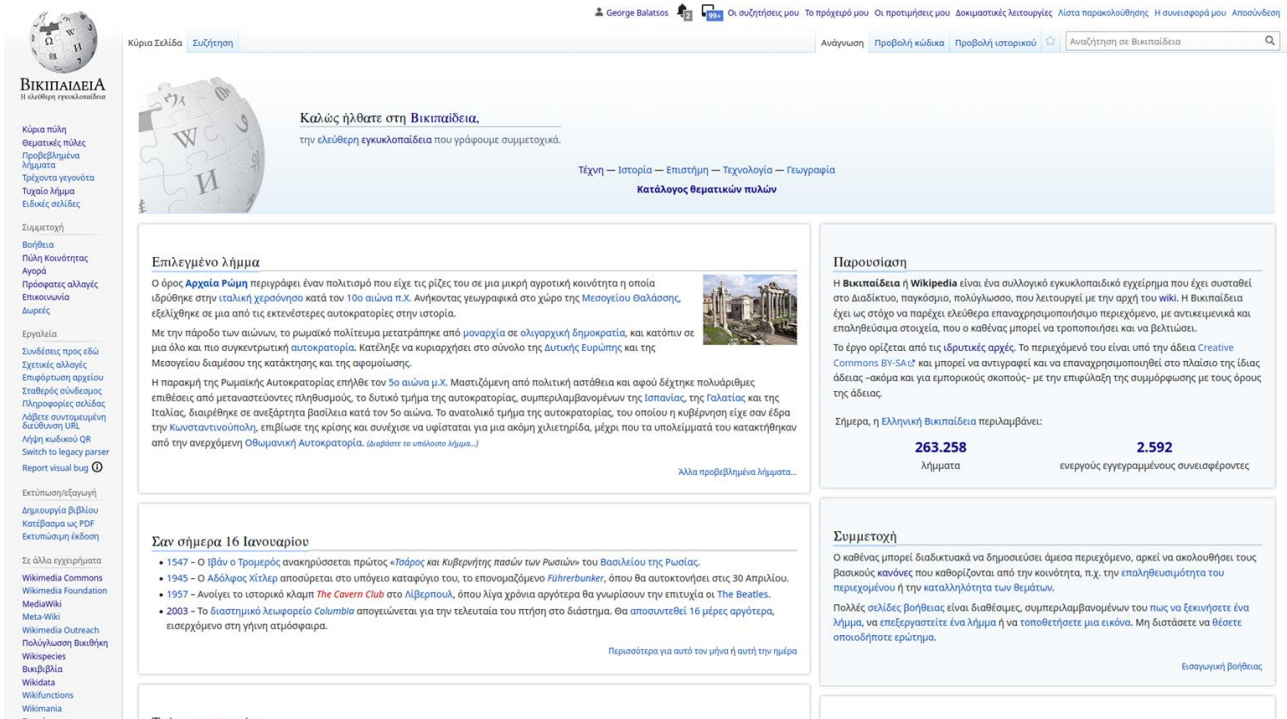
George Balatsos 2 99+ Οι συζητήσεις μου Το πρόχειρό μου Οι προτιμήσεις μου Δοκιμαστικές λειτουργίες Λίστα παρακολούθησης Η συνεισφορά μου Αποσύνδεση

ΒΙΚΙΠΑΙΔΕΙΑ
Η ελεύθερη εγκυκλοπαίδεια

Κύρια Σελίδα Συζήτηση

Ανάγνωση Προβολή κώδικα Προβολή ιστορικού Αναζήτηση σε Βικιπαίδεια

Κύρια πύλη
Θεματικές πύλες
Προβεβλημένα λήμματα
Τρέχοντα γεγονότα
Τυχαίο λήμμα
Ειδικές σελίδες

Συμμετοχή
Βοήθεια
Πύλη Κοινότητας
Αγορά
Πρόσφατες αλλαγές
Επικοινωνία
Δωρεές

Εργαλεία
Συνδέσεις προς εδώ
Σχετικές αλλαγές
Επιφόρτωση αρχείου
Σταθερός σύνδεσμος
Πληροφορίες σελίδας
Λάβετε συντομευμένη διεύθυνση URL
Λήψη κωδικού QR
Switch to legacy parser
Report visual bug

Εκτύπωση/εξαγωγή
Δημιουργία βιβλίου
Κατέβασμα ως PDF
Εκτυπώσιμη έκδοση

Σε άλλα εγχειρήματα
Wikimedia Commons
Wikimedia Foundation
MediaWiki
Meta-Wiki
Wikimedia Outreach
Πολύγλωσση Βικιθήκη
Wikispecies
Βικιβιβλία
Wikidata
Wikifunctions
Wikimania

Καλώς ήλθατε στη Βικιπαίδεια,
την ελεύθερη εγκυκλοπαίδεια που γράφουμε συμμετοχικά.

Τέχνη — Ιστορία — Επιστήμη — Τεχνολογία — Γεωγραφία
Κατάλογος θεματικών πυλών

Επιλεγμένο λήμμα

Ο όρος Αρχαία Ρώμη περιγράφει έναν πολιτισμό που είχε τις ρίζες του σε μια μικρή αγροτική κοινότητα η οποία ιδρύθηκε στην ιταλική χερσόνησο κατά τον 10ο αιώνα π.Χ. Ανήκοντας γεωγραφικά στο χώρο της Μεσογείου Θαλάσσης, εξελίχθηκε σε μια από τις εκτενέστερες αυτοκρατορίες στην ιστορία.

Με την πάροδο των αιώνων, το ρωμαϊκό πολίτευμα μετατράπηκε από μοναρχία σε ολιγαρχική δημοκρατία, και κατόπιν σε μια όλο και πιο συγκεντρωτική αυτοκρατορία. Κατέληξε να κυριαρχήσει στο σύνολο της Δυτικής Ευρώπης και της Μεσογείου διαμέσου της κατάκτησης και της αφομοίωσης.

Η παρακμή της Ρωμαϊκής Αυτοκρατορίας επήλθε τον 5ο αιώνα μ.Χ. Μαστιζόμενη από πολιτική αστάθεια και αφού δέχτηκε πολυάριθμες επιθέσεις από μεταναστεύοντες πληθυσμούς, το δυτικό τμήμα της αυτοκρατορίας, συμπεριλαμβανομένων της Ισπανίας, της Γαλατίας και της Ιταλίας, διαιρέθηκε σε ανεξάρτητα βασίλεια κατά τον 5ο αιώνα. Το ανατολικό τμήμα της αυτοκρατορίας, του οποίου η κυβέρνηση είχε σαν έδρα την Κωνσταντινούπολη, επιβίωσε της κρίσης και συνέχισε να υφίσταται για μια ακόμη χιλιετηρίδα, μέχρι που τα υπολείμματά του κατακτήθηκαν από την ανερχόμενη Οθωμανική Αυτοκρατορία. (Διαβάστε το υπόλοιπο λήμμα...)

Άλλα προβεβλημένα λήμματα...

Σαν σήμερα 16 Ιανουαρίου

• 1547 – Ο Ιβάν ο Τρομερός ανακηρύσσεται πρώτος «Τσάρος και Κυβερνήτης πασών των Ρωσιών» του Βασιλείου της Ρωσίας.
• 1945 – Ο Αδόλφος Χίτλερ αποσύρεται στο υπόγειο καταφύγιο του, το επονομαζόμενο Führerbunker, όπου θα αυτοκτονήσει στις 30 Απριλίου.
• 1957 – Ανοίγει το ιστορικό κλαμπ The Cavern Club στο Λίβερπουλ, όπου λίγα χρόνια αργότερα θα γνωρίσουν την επιτυχία οι The Beatles.
• 2003 – Το διαστημικό λεωφορείο Columbia απογειώνεται για την τελευταία του πτήση στο διάστημα. Θα αποσυντεθεί 16 μέρες αργότερα, εισερχόμενο στη γήινη ατμόσφαιρα.

Περισσότερα για αυτό τον μήνα ή αυτή την ημέρα

Παρουσίαση

Η Βικιπαίδεια ή Wikipedia είναι ένα συλλογικό εγκυκλοπαιδικό εγχείρημα που έχει συσταθεί στο Διαδίκτυο, παγκόσμιο, πολύγλωσσο, που λειτουργεί με την αρχή του wiki. Η Βικιπαίδεια έχει ως στόχο να παρέχει ελεύθερα επαναχρησιμοποιήσιμο περιεχόμενο, με αντικειμενικά και επαληθεύσιμα στοιχεία, που ο καθένας μπορεί να τροποποιήσει και να βελτιώσει.

Το έργο ορίζεται από τις ιδρυτικές αρχές. Το περιεχόμενό του είναι υπό την άδεια Creative Commons BY-SA και μπορεί να αντιγραφεί και να επαναχρησιμοποιηθεί στο πλαίσιο της ίδιας άδειας -ακόμα και για εμπορικούς σκοπούς- με την επιφύλαξη της συμμόρφωσης με τους όρους της άδειας.

Σήμερα, η Ελληνική Βικιπαίδεια περιλαμβάνει:

263.258
λήμματα

2.592
ενεργούς εγγεγραμμένους συνεισφέροντες

Συμμετοχή

Ο καθένας μπορεί διαδικτυακά να δημοσιεύσει άμεσα περιεχόμενο, αρκεί να ακολουθήσει τους βασικούς κανόνες που καθορίζονται από την κοινότητα, π.χ. την επαληθευσιμότητα του περιεχομένου ή την καταλληλότητα των θεμάτων.

Πολλές σελίδες βοήθειας είναι διαθέσιμες, συμπεριλαμβανομένων του πως να ξεκινήσετε ένα λήμμα, να επεξεργαστείτε ένα λήμμα ή να τοποθετήσετε μια εικόνα. Μη διστάσετε να θέσετε οποιοδήποτε ερώτημα.

Εισαγωγική βοήθεια